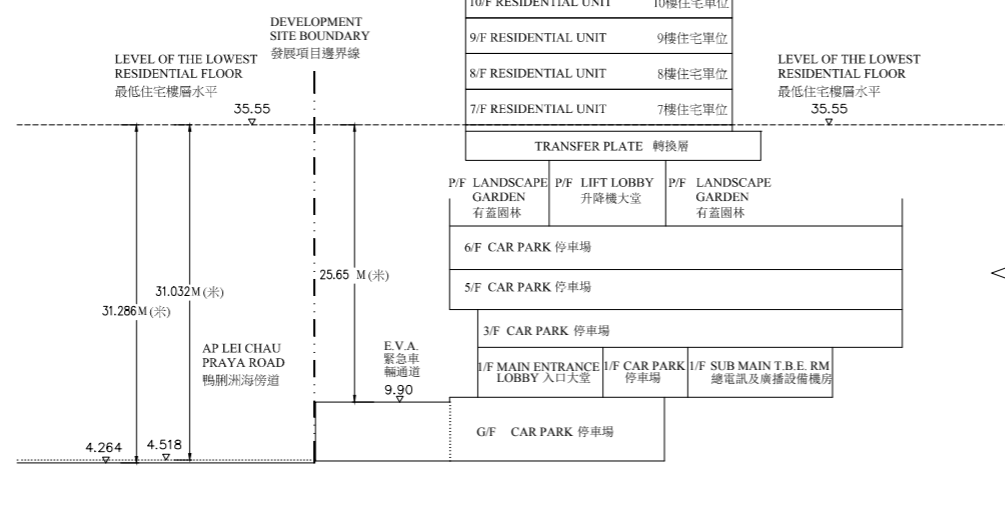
10/F RESIDENTIAL UNIT 10樓住宅單位

9/F RESIDENTIAL UNIT 9樓住宅單位

8/F RESIDENTIAL UNIT 8樓住宅單位

7/F RESIDENTIAL UNIT 7樓住宅單位

DEVELOPMENT SITE BOUNDARY 發展項目邊界線

LEVEL OF THE LOWEST RESIDENTIAL FLOOR 最低住宅樓層水平
35.55

LEVEL OF THE LOWEST RESIDENTIAL FLOOR 最低住宅樓層水平
35.55

TRANSFER PLATE 轉換層

P/F LANDSCAPE GARDEN 有蓋園林

P/F LIFT LOBBY 升降機大堂

P/F LANDSCAPE GARDEN 有蓋園林

6/F CAR PARK 停車場

5/F CAR PARK 停車場

3/F CAR PARK 停車場

1/F MAIN ENTRANCE LOBBY 入口大堂

1/F CAR PARK 停車場

1/F SUB MAIN T.B.E. RM 總電訊及廣播設備機房

G/F CAR PARK 停車場

31.286 M (米)

31.032 M (米)

25.65 M (米)

AP LEI CHAU PRAYA ROAD 鴨脷洲海傍道

E.V.A. 緊急車輛通道
9.90

4.264

4.518